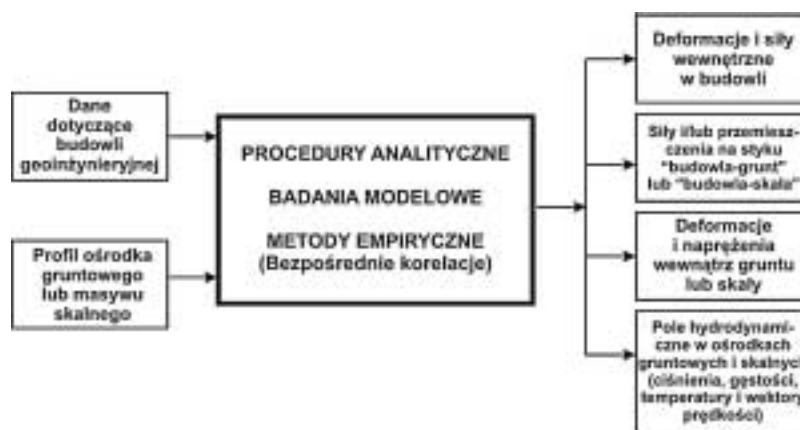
Dane dotyczące budowli geoinżynieryjnej

Profil ośrodka gruntowego lub masywu skalnego

PROCEDURY ANALITYCZNE

BADANIA MODELOWE

METODY EMPIRYCZNE
(Bezpośrednie korelacje)

Deformacje i siły wewnętrzne w budowli

Siły i/lub przemieszczenia na styku "budowla-grunt" lub "budowla-skała"

Deformacje i naprężenia wewnątrz gruntu lub skały

Pole hydrodynamiczne w ośrodkach gruntowych i skalnyc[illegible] (ciśnienia, gęstości, temperatury i wektor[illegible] prędkości)